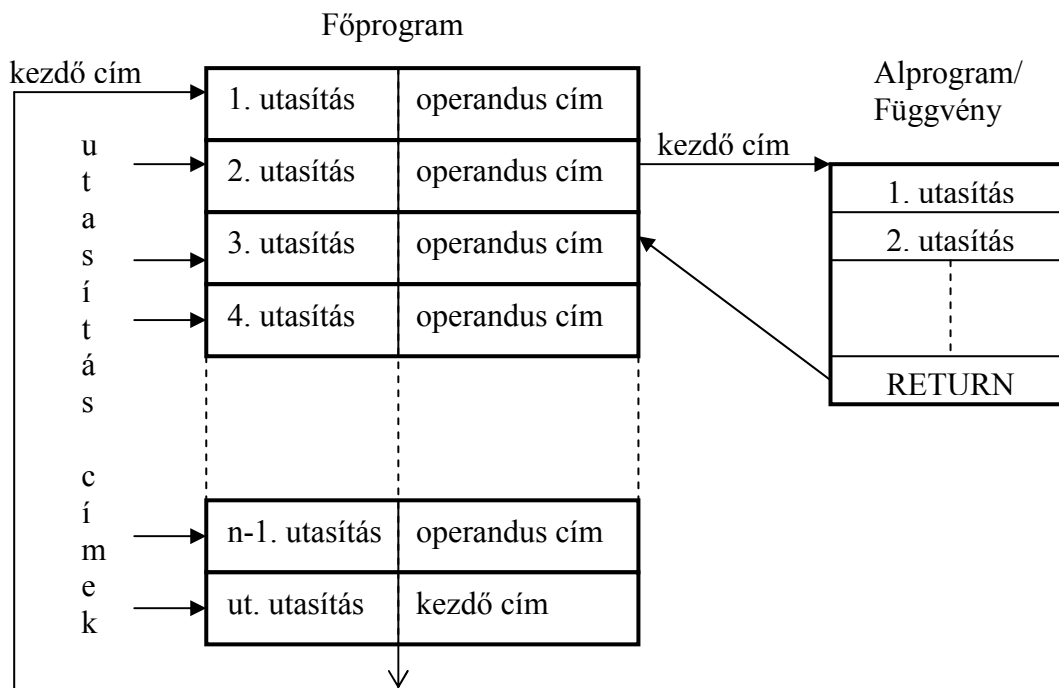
Főprogram

kezdő cím

| 1. utasítás | operandus cím |
|---|---|
| 2. utasítás | operandus cím |
| 3. utasítás | operandus cím |
| 4. utasítás | operandus cím |
| n-1. utasítás | operandus cím |
| ut. utasítás | kezdő cím |

u t a s í t á s c í m e k

kezdő cím

Alprogram/ Függvény

1. utasítás
2. utasítás
RETURN